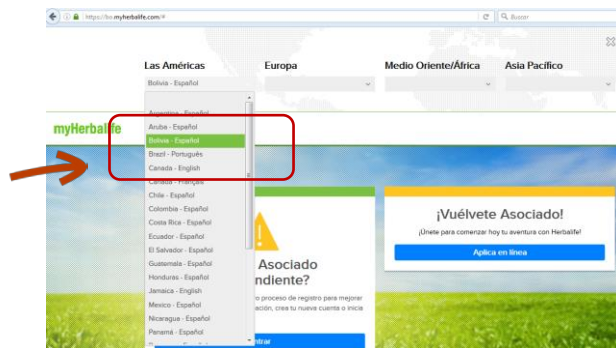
https://bo.myherbalife.com/#

Buscar

Las Américas

Europa

Medio Oriente/África

Asia Pacífico

Bolivia - Español

Argentina - Español
Aruba - Español
Bolivia - Español
Brazil - Português
Canada - English
Canada - Français
Chile - Español
Colombia - Español
Costa Rica - Español
Ecuador - Español
El Salvador - Español
Guatemala - Español
Honduras - Español
Jamaica - English
Mexico - Español
Nicaragua - Español
Panamá - Español

myHerbalife

Asociado
ndiente?

o proceso de registro para mejorar
ación, crea tu nueva cuenta o inicia

ntrar

¡Vuélvete Asociado!

¡Únete para comenzar hoy tu aventura con Herbalife!

Aplica en línea